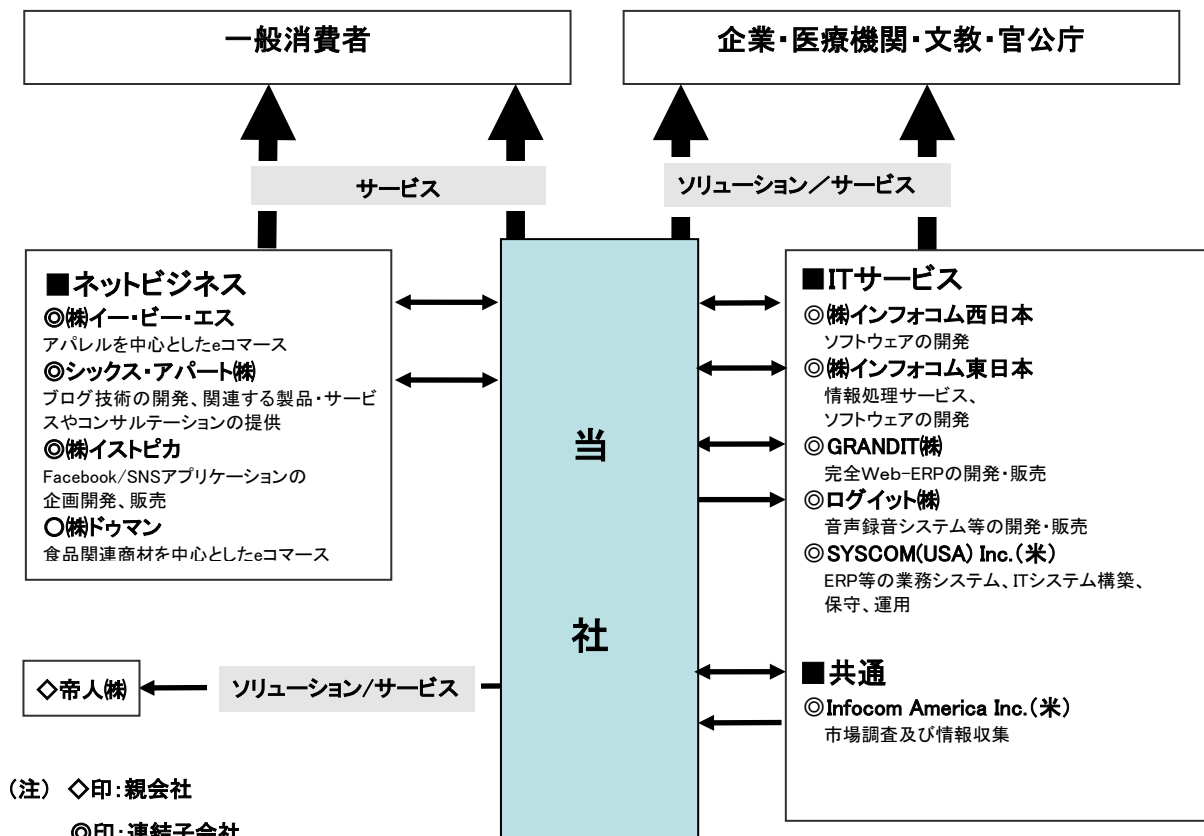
一般消費者

企業・医療機関・文教・官公庁

サービス

ソリューション／サービス

■ネットビジネス
◎㈱イー・ビー・エス
アパレルを中心としたeコマース
◎シックス・アパート㈱
ブログ技術の開発、関連する製品・サービスやコンサルテーションの提供
◎㈱イストピカ
Facebook/SNSアプリケーションの企画開発、販売
○㈱ドゥマン
食品関連商材を中心としたeコマース

当

社

■ITサービス
◎㈱インフォコム西日本
ソフトウェアの開発
◎㈱インフォコム東日本
情報処理サービス、ソフトウェアの開発
◎GRANDIT㈱
完全Web-ERPの開発・販売
◎ログイット㈱
音声録音システム等の開発・販売
◎SYSCOM(USA) Inc.(米)
ERP等の業務システム、ITシステム構築、保守、運用

■共通
◎Infocom America Inc.(米)
市場調査及び情報収集

◇帝人㈱

ソリューション/サービス

(注) ◇印:親会社

◎印:連結子会社